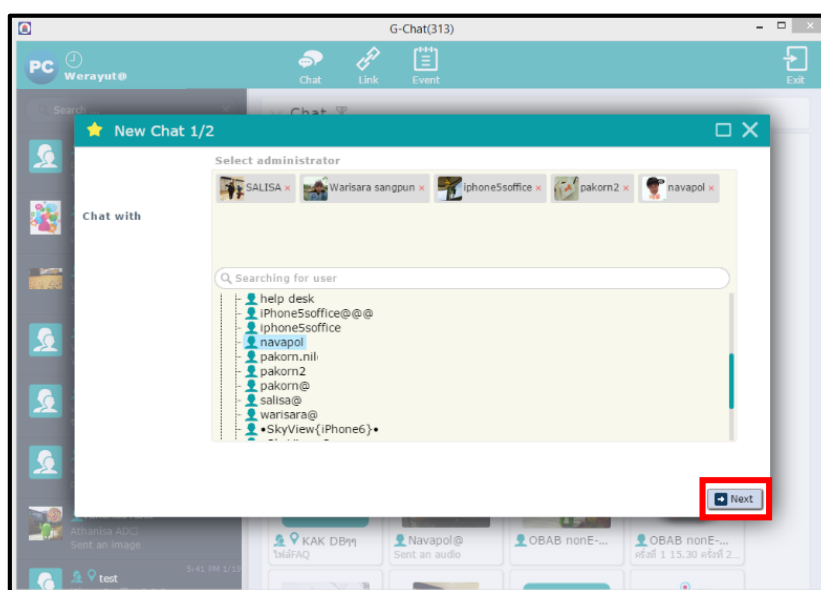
G-Chat(313)

PC Werayut@

Chat Link Event Exit

Search

Chat

New Chat 1/2

Select administrator

SALISA × Warisara sangpun × iphone5soffice × pakorn2 × navapol ×

Chat with

Searching for user

help desk
iPhone5soffice@@@
iphone5soffice
navapol
pakorn.nil
pakorn2
pakorn@
salisa@
warisara@
•SkyView{iPhone6}•

Next

Athanisa ADC
Sent an image

KAK DBๆๆ
ไฟล์FAQ

Navapol@
Sent an audio

OBAB nonE-...

OBAB nonE-...
ครั้งที่ 1 15.30 ครั้งที่ 2...

5:41 PM 1/15

test